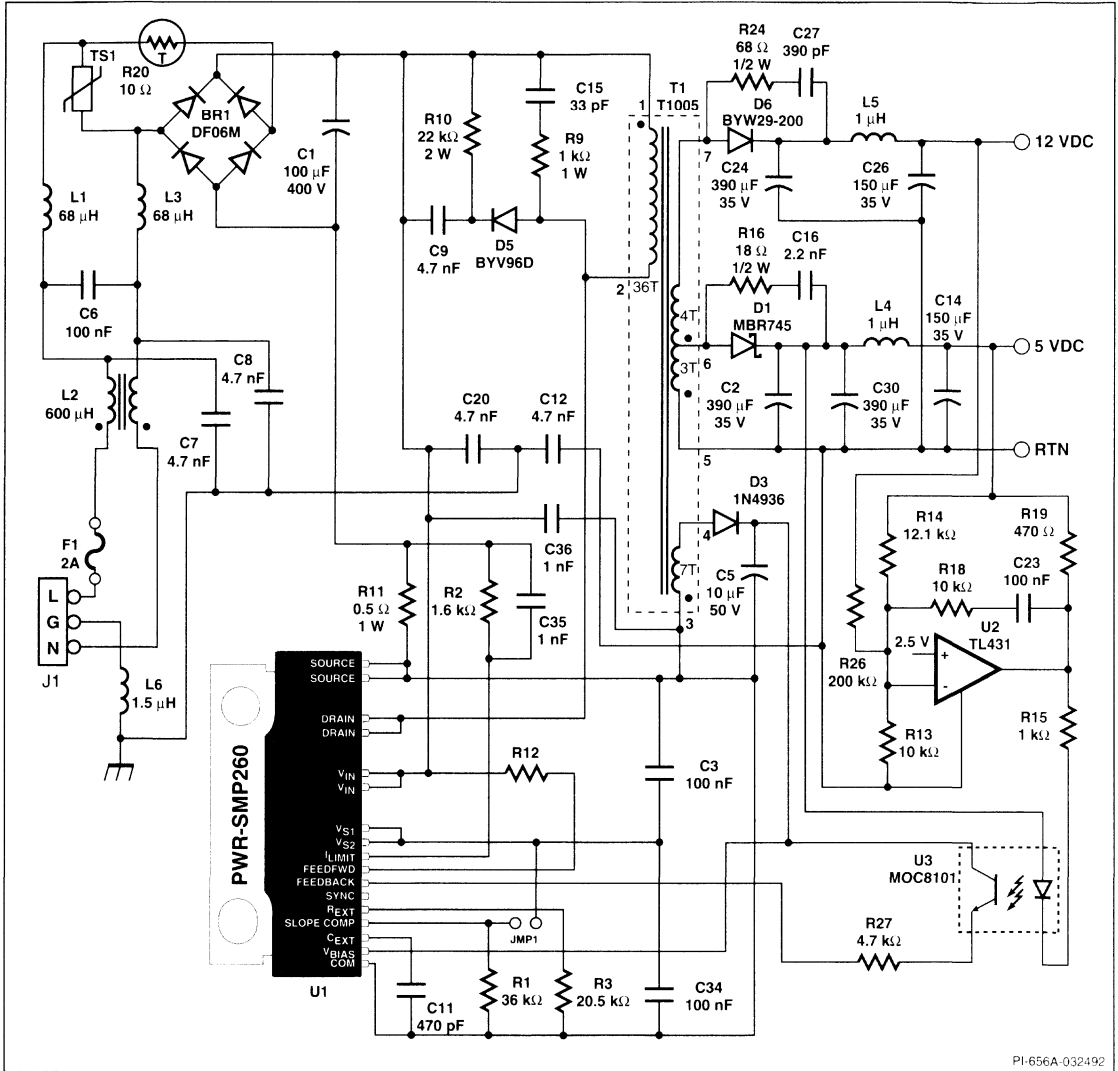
T
TS1
R20
10 Ω
BR1
DF06M
L1
68 μH
L3
68 μH
C6
100 nF
L2
600 μH
C8
4.7 nF
C7
4.7 nF
F1
2A
L
G
N
J1
L6
1.5 μH
C1
100 μF
400 V
R10
22 kΩ
2 W
C9
4.7 nF
C15
33 pF
R9
1 kΩ
1 W
D5
BYV96D
1
T1
T1005
2
36T
R24
68 Ω
1/2 W
C27
390 pF
D6
BYW29-200
7
L5
1 μH
12 VDC
C24
390 μF
35 V
C26
150 μF
35 V
R16
18 Ω
1/2 W
C16
2.2 nF
4T
D1
MBR745
6
3T
L4
1 μH
C14
150 μF
35 V
5 VDC
C2
390 μF
35 V
C30
390 μF
35 V
RTN
5
C20
4.7 nF
C12
4.7 nF
D3
1N4936
C36
1 nF
4
7T
C5
10 μF
50 V
3
R14
12.1 kΩ
R19
470 Ω
R18
10 kΩ
C23
100 nF
U2
TL431
2.5 V
+
-
R26
200 kΩ
R13
10 kΩ
R15
1 kΩ
R11
0.5 Ω
1 W
R2
1.6 kΩ
C35
1 nF
SOURCE
SOURCE
DRAIN
DRAIN
$V_{IN}$
$V_{IN}$
$V_{S1}$
$V_{S2}$
$I_{LIMIT}$
FEEDFWD
FEEDBACK
SYNC
$R_{EXT}$
SLOPE COMP
$C_{EXT}$
$V_{BIAS}$
COM
PWR-SMP260
U1
R12
C3
100 nF
U3
MOC8101
R27
4.7 kΩ
JMP1
C11
470 pF
R1
36 kΩ
R3
20.5 kΩ
C34
100 nF
PI-656A-032492